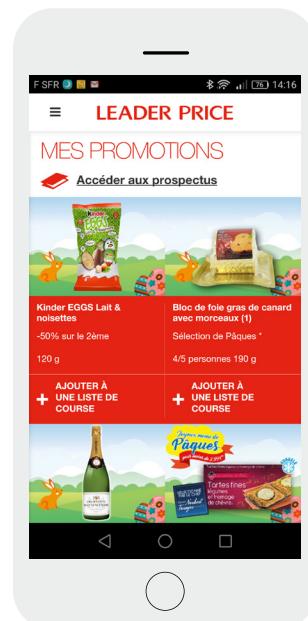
F SFR 76 14:16

LEADER PRICE

MES PROMOTIONS

Accéder aux prospectus

Kinder EGGS Lait & noisettes

-50% sur le 2ème

120 g

+ AJOUTER À UNE LISTE DE COURSE

Bloc de foie gras de canard avec morceaux (1)

Sélection de Pâques *

4/5 personnes 190 g

+ AJOUTER À UNE LISTE DE COURSE

Pâques

Tartes fines